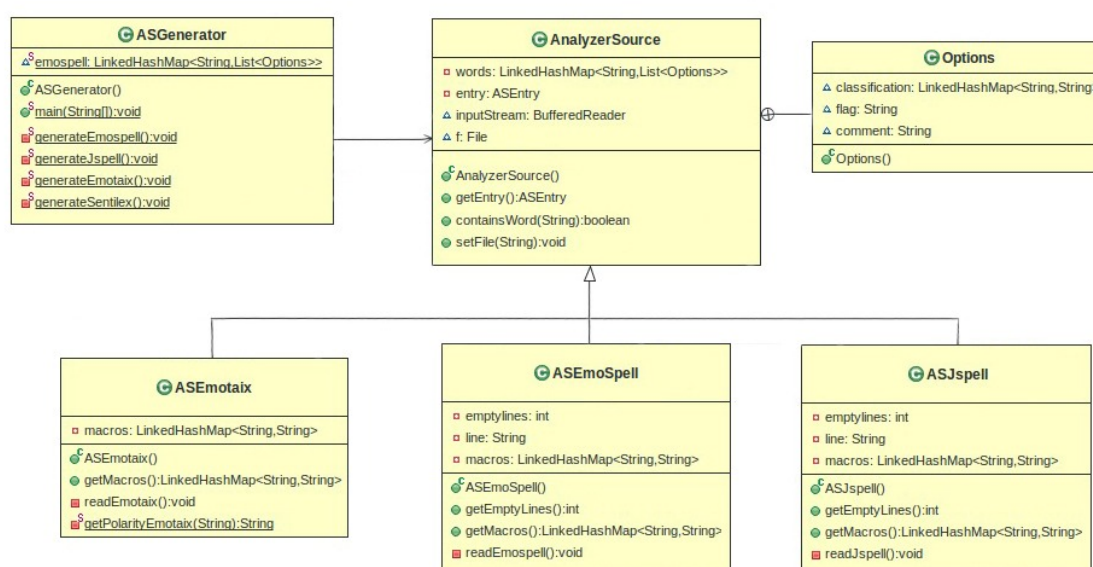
ASGenerator

emospell: LinkedHashMap<String,List<Options>>

ASGenerator()
main(String[]):void
generateEmospell():void
generateJspell():void
generateEmotaix():void
generateSentilex():void

AnalyzerSource

words: LinkedHashMap<String,List<Options>>
entry: ASEntry
inputStream: BufferedReader
f: File

AnalyzerSource()
getEntry():ASEntry
containsWord(String):boolean
setFile(String):void

Options

classification: LinkedHashMap<String,String
flag: String
comment: String

Options()

ASEmotaix

macros: LinkedHashMap<String,String>

ASEmotaix()
getMacros():LinkedHashMap<String,String>
readEmotaix():void
getPolarityEmotaix(String):String

ASEmoSpell

emptylines: int
line: String
macros: LinkedHashMap<String,String>

ASEmoSpell()
getEmptyLines():int
getMacros():LinkedHashMap<String,String>
readEmospell():void

ASJspell

emptylines: int
line: String
macros: LinkedHashMap<String,String>

ASJspell()
getEmptyLines():int
getMacros():LinkedHashMap<String,String>
readJspell():void